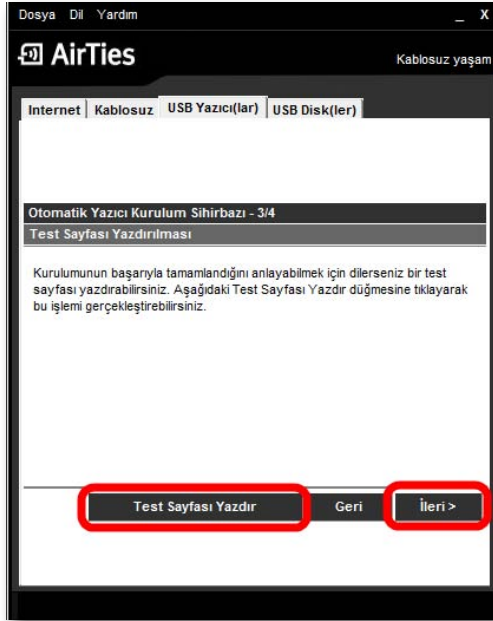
Dosya Dil Yardım _ X

AirTies

Kablosuz yaşam

Internet | Kablosuz | USB Yazıcı(lar) | USB Disk(ler)

Otomatik Yazıcı Kurulum Sihirbazı - 3/4

Test Sayfası Yazdırılması

Kurulumunun başarıyla tamamlandığını anlayabilmek için dilerseniz bir test sayfası yazdırabilirsiniz. Aşağıdaki Test Sayfası Yazdır düğmesine tıklayarak bu işlemi gerçekleştirebilirsiniz.

Test Sayfası Yazdır

Geri

İleri >